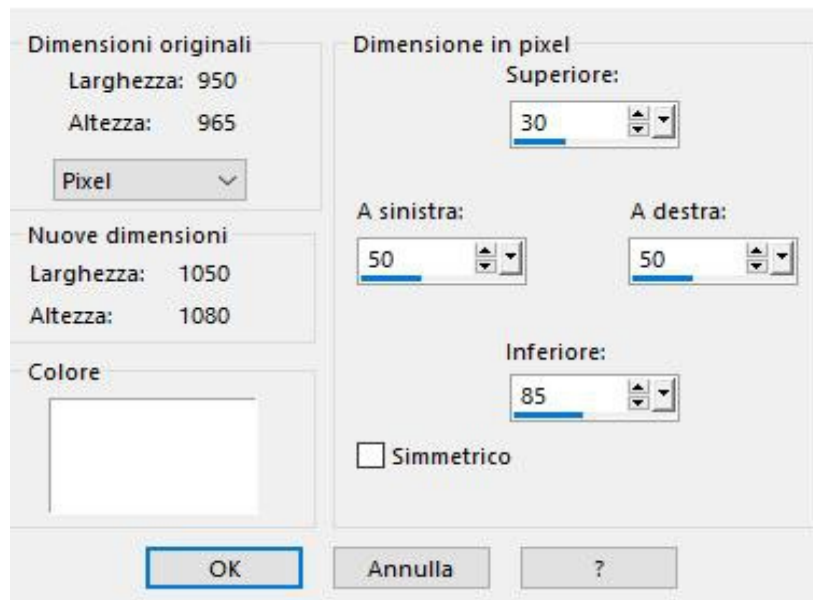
Dimensioni originali
Larghezza: 950
Altezza: 965
Pixel

Nuove dimensioni
Larghezza: 1050
Altezza: 1080

Colore

Dimensione in pixel
Superiore:
30
A sinistra:
50
A destra:
50
Inferiore:
85
Simmetrico

OK
Annulla
?